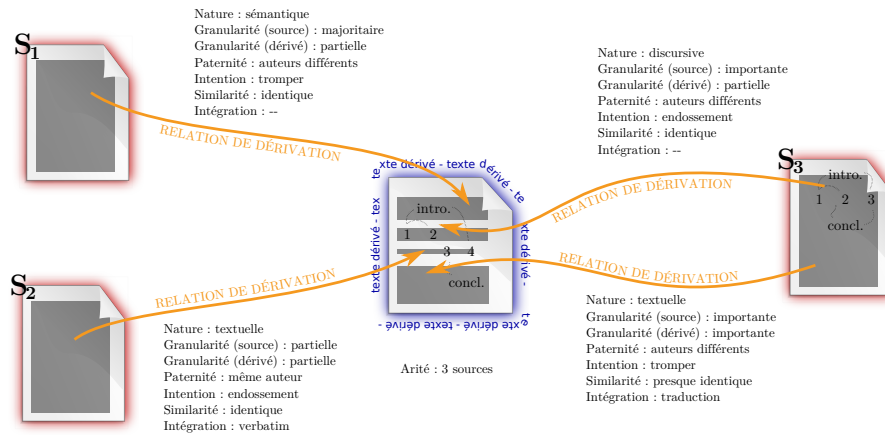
Nature : sémantique
Granularité (source) : majoritaire
Granularité (dérivé) : partielle
Paternité : auteurs différents
Intention : tromper
Similarité : identique
Intégration : --

$S_1$

RELATION DE DÉRIVATION

Nature : discursive
Granularité (source) : importante
Granularité (dérivé) : partielle
Paternité : auteurs différents
Intention : endossement
Similarité : identique
Intégration : --

$S_3$

intro.
1 2 3
concl.

RELATION DE DÉRIVATION

texte dérivé - texte dérivé - texte dérivé - texte dérivé - texte dérivé - texte dérivé - te

intro.
1 2
3 4
concl.

RELATION DE DÉRIVATION

$S_2$

RELATION DE DÉRIVATION

Nature : textuelle
Granularité (source) : partielle
Granularité (dérivé) : partielle
Paternité : même auteur
Intention : endossement
Similarité : identique
Intégration : verbatim

Arité : 3 sources

Nature : textuelle
Granularité (source) : importante
Granularité (dérivé) : importante
Paternité : auteurs différents
Intention : tromper
Similarité : presque identique
Intégration : traduction